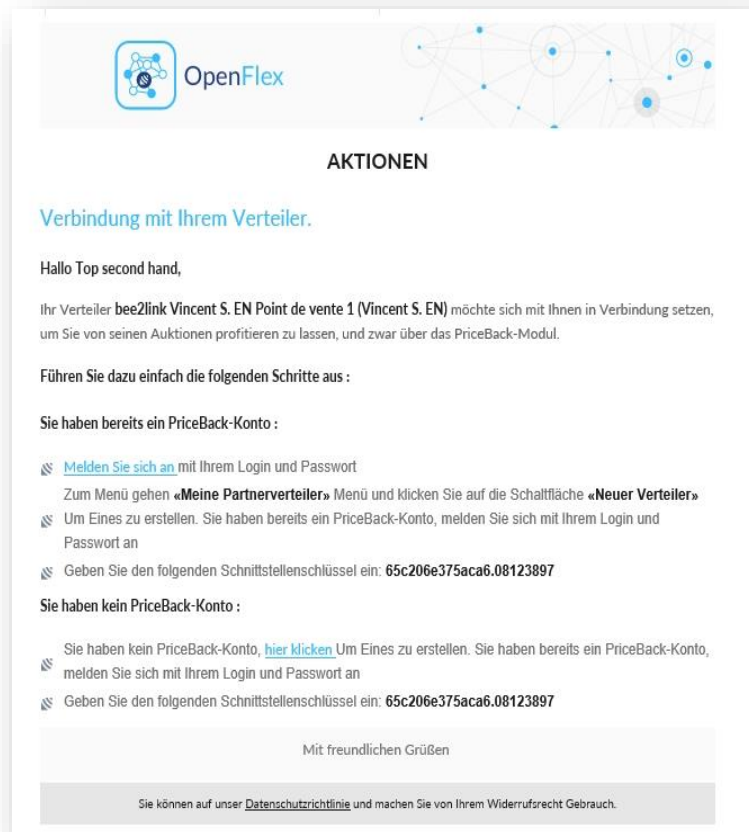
OpenFlex

AKTIONEN

Verbindung mit Ihrem Verteiler.

Hallo Top second hand,

Ihr Verteiler bee2link Vincent S. EN Point de vente 1 (Vincent S. EN) möchte sich mit Ihnen in Verbindung setzen, um Sie von seinen Auktionen profitieren zu lassen, und zwar über das PriceBack-Modul.

Führen Sie dazu einfach die folgenden Schritte aus :

Sie haben bereits ein PriceBack-Konto :

Melden Sie sich an mit Ihrem Login und Passwort

Zum Menü gehen «Meine Partnerverteiler» Menü und klicken Sie auf die Schaltfläche «Neuer Verteiler» Um Eines zu erstellen. Sie haben bereits ein PriceBack-Konto, melden Sie sich mit Ihrem Login und Passwort an

Geben Sie den folgenden Schnittstellenschlüssel ein: 65c206e375aca6.08123897

Sie haben kein PriceBack-Konto :

Sie haben kein PriceBack-Konto, hier klicken Um Eines zu erstellen. Sie haben bereits ein PriceBack-Konto, melden Sie sich mit Ihrem Login und Passwort an

Geben Sie den folgenden Schnittstellenschlüssel ein: 65c206e375aca6.08123897

Mit freundlichen Grüßen

Sie können auf unser Datenschutzrichtlinie und machen Sie von Ihrem Widerrufsrecht Gebrauch.